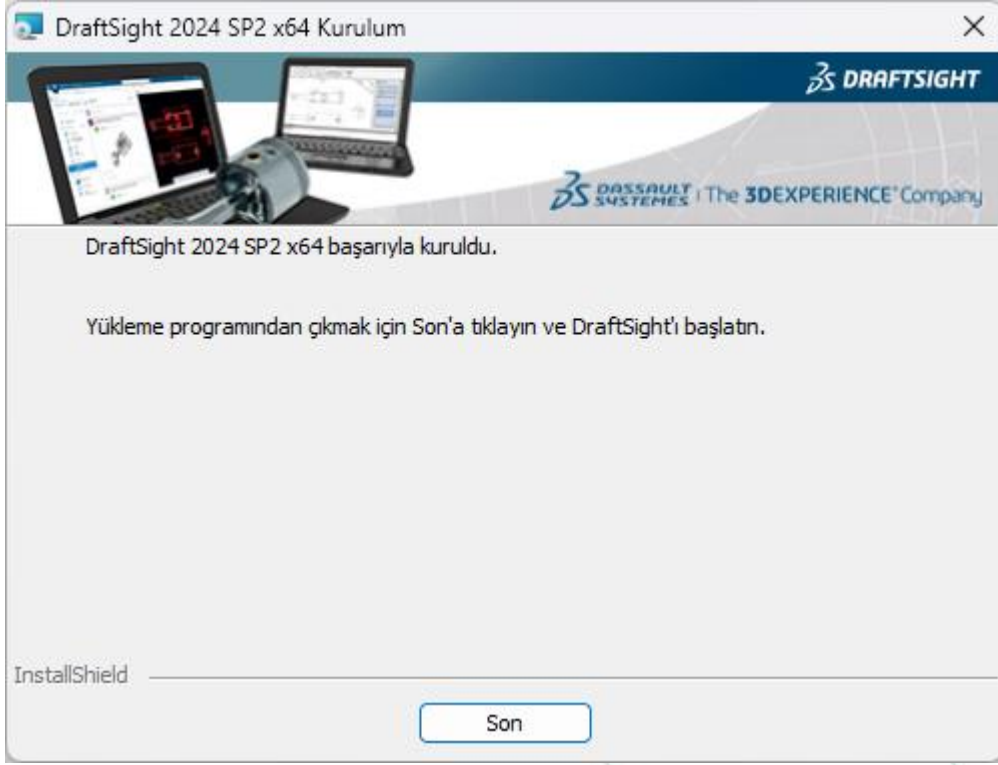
DraftSight 2024 SP2 x64 Kurulum

×

DRAFTSIGHT

DASSAULT SYSTEMES | The 3DEXPERIENCE® Company

DraftSight 2024 SP2 x64 başarıyla kuruldu.

Yükleme programından çıkmak için Son'a tıklayın ve DraftSight'ı başlatın.

InstallShield

Son